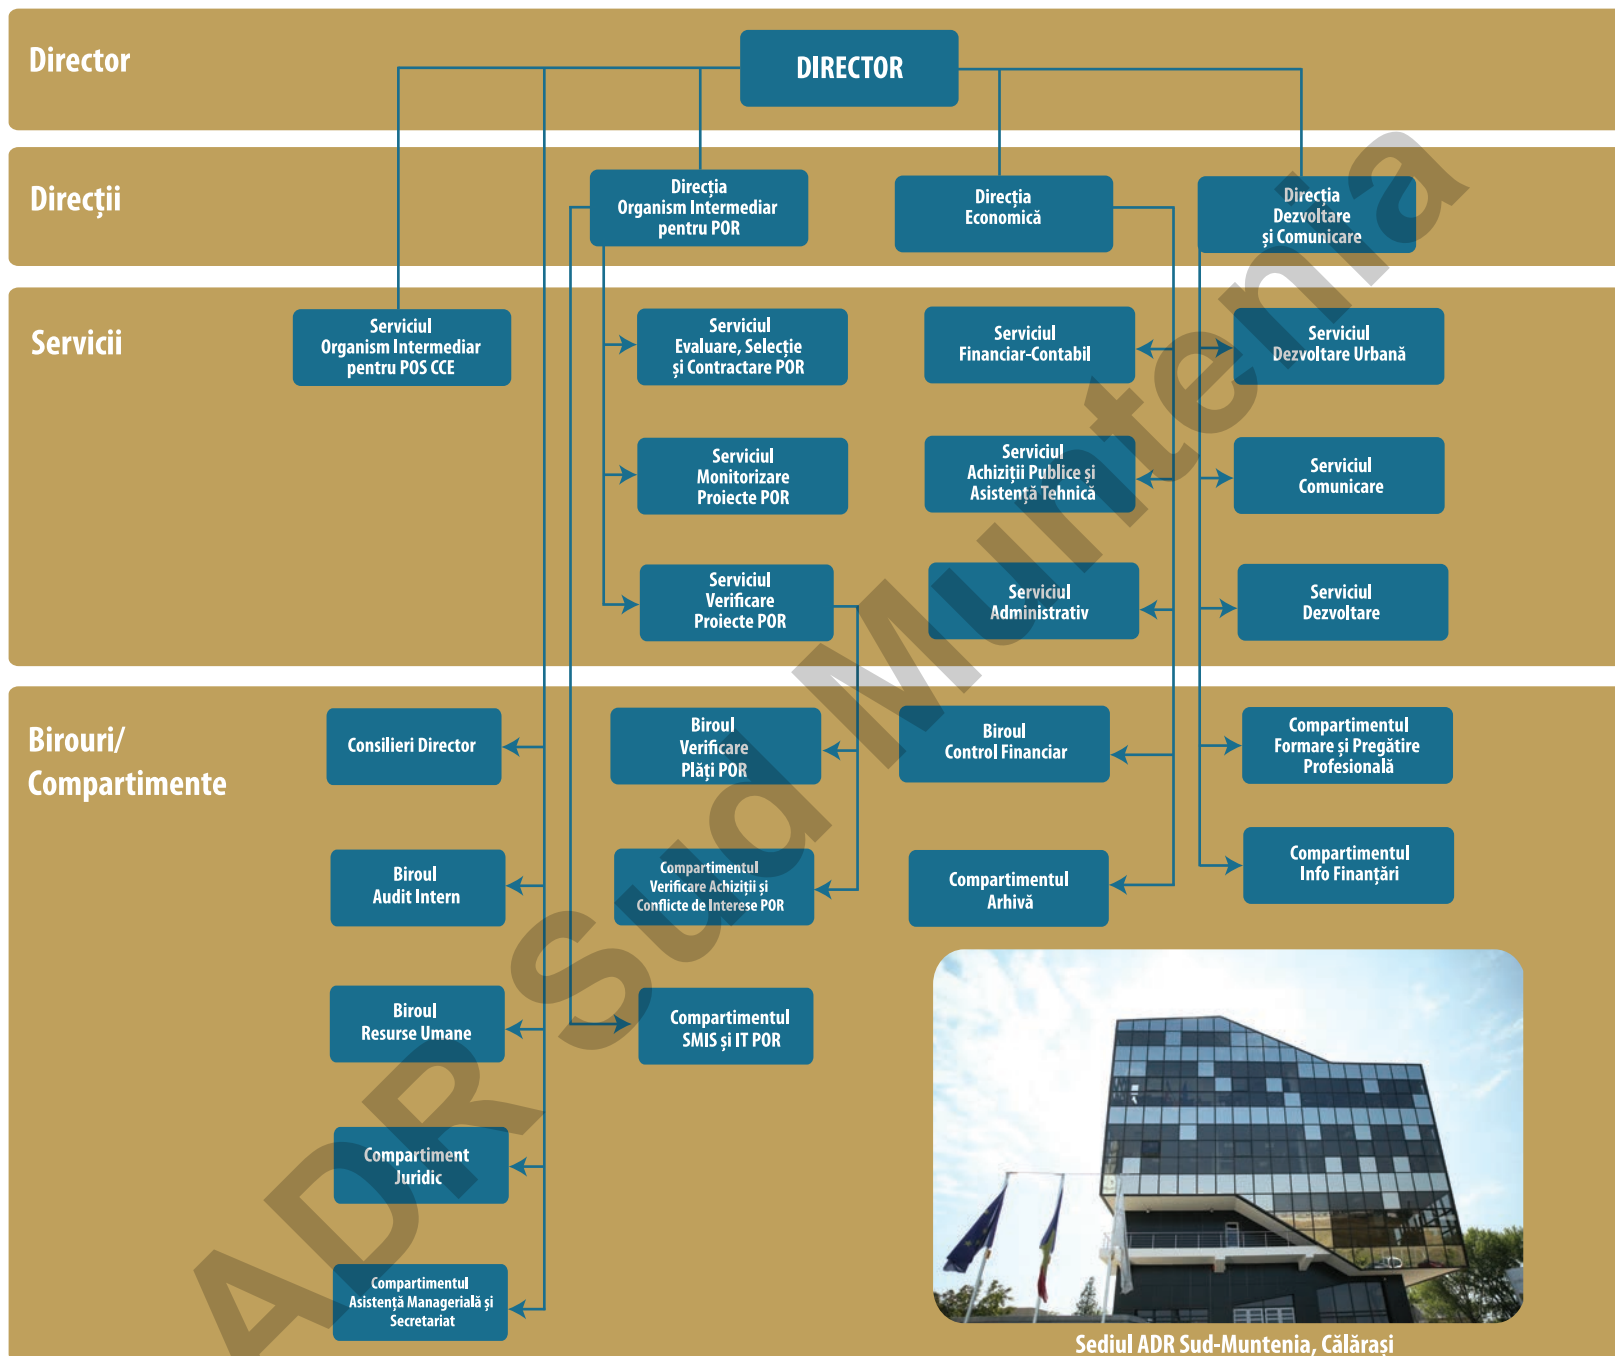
Director

DIRECTOR

Direcții

Direcția Organism Intermediar pentru POR

Direcția Economică

Direcția Dezvoltare și Comunicare

Servicii

Serviciul Organism Intermediar pentru POS CCE

Serviciul Evaluare, Selecție și Contractare POR

Serviciul Financiar-Contabil

Serviciul Dezvoltare Urbană

Serviciul Monitorizare Proiecte POR

Serviciul Achiziții Publice și Asistență Tehnică

Serviciul Comunicare

Serviciul Verificare Proiecte POR

Serviciul Administrativ

Serviciul Dezvoltare

Birouri/ Compartimente

Consilieri Director

Biroul Verificare Plăți POR

Biroul Control Financiar

Compartimentul Formare și Pregătire Profesională

Biroul Audit Intern

Compartimentul Verificare Achiziții și Conflicte de Interese POR

Compartimentul Arhivă

Compartimentul Info Finanțări

Biroul Resurse Umane

Compartimentul SMIS și IT POR

Compartiment Juridic

Compartimentul Asistență Managerială și Secretariat

Sediul ADR Sud-Muntenia, Călărași

ADR Sud Muntenia